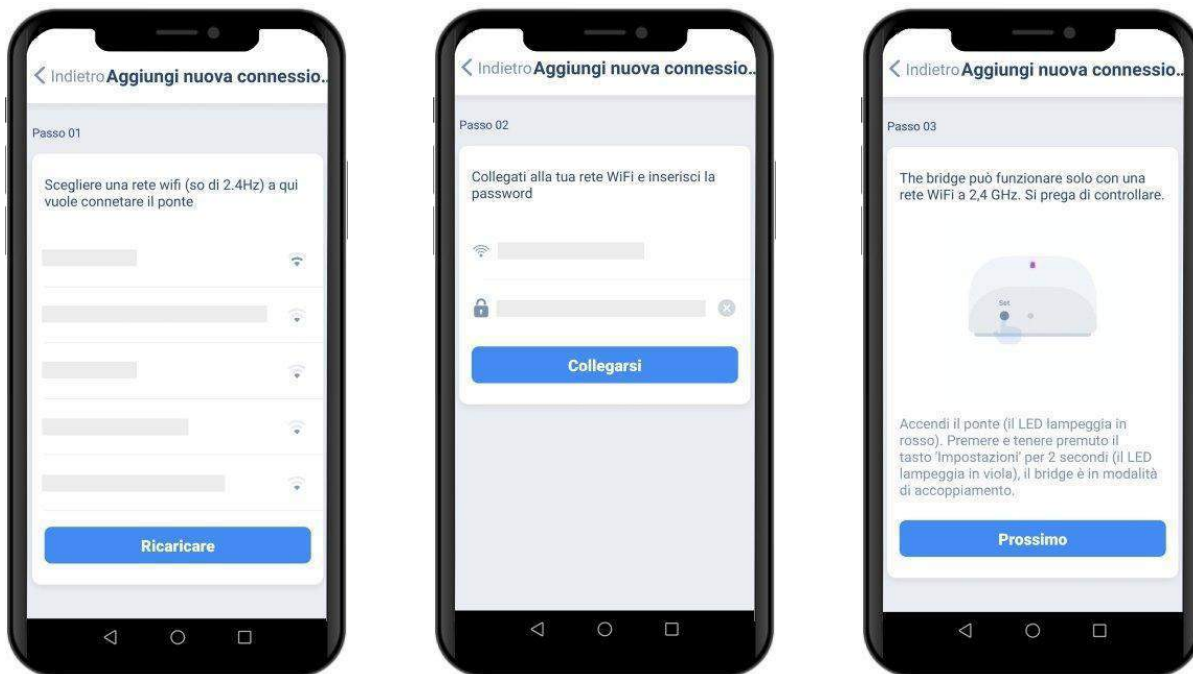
< Indietro Aggiungi nuova connessio...

Passo 01

Scegliere una rete wifi (so di 2.4Hz) a qui vuole connetare il ponte

Ricaricare

< Indietro Aggiungi nuova connessio...

Passo 02

Collegati alla tua rete WiFi e inserisci la password

Collegarsi

< Indietro Aggiungi nuova connessio...

Passo 03

The bridge può funzionare solo con una rete WiFi a 2,4 GHz. Si prega di controllare.

Set

Accendi il ponte (il LED lampeggia in rosso). Premere e tenere premuto il tasto 'Impostazioni' per 2 secondi (il LED lampeggia in viola), il bridge è in modalità di accoppiamento.

Prossimo